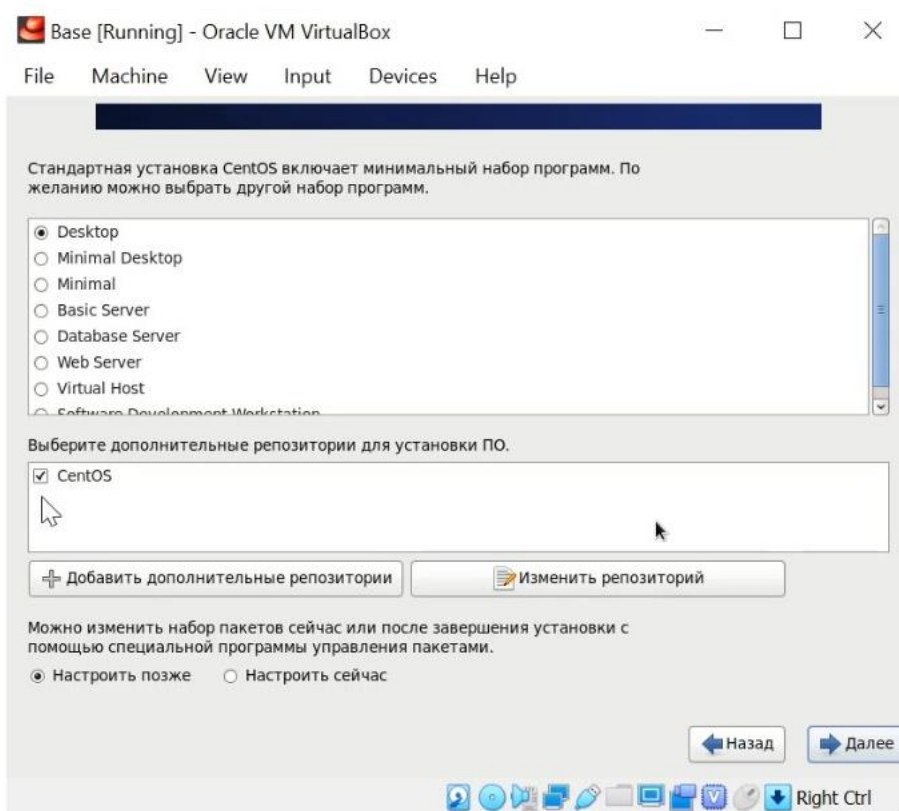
Base [Running] - Oracle VM VirtualBox

File Machine View Input Devices Help

Стандартная установка CentOS включает минимальный набор программ. По желанию можно выбрать другой набор программ.

Desktop
Minimal Desktop
Minimal
Basic Server
Database Server
Web Server
Virtual Host
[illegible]

Выберите дополнительные репозитории для установки ПО.

CentOS

Добавить дополнительные репозитории
Изменить репозиторий

Можно изменить набор пакетов сейчас или после завершения установки с помощью специальной программы управления пакетами.

Настроить позже
Настроить сейчас

Назад
Далее

Right Ctrl